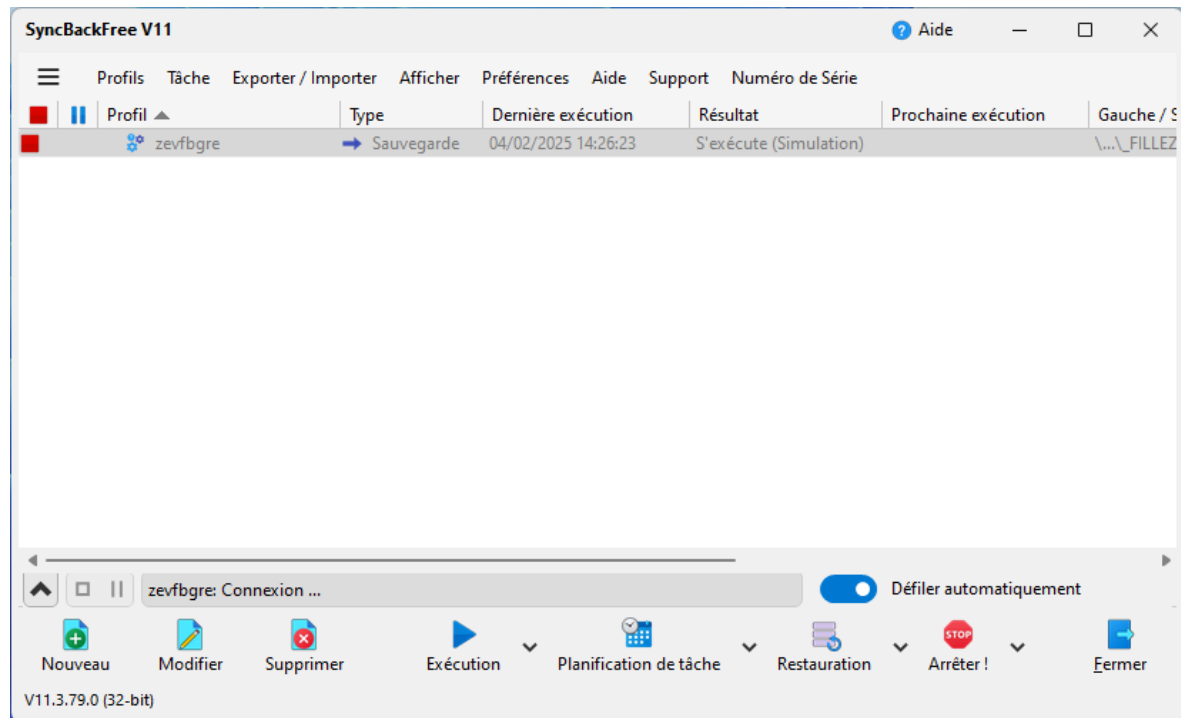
SyncBackFree V11

Aide

Profils Tâche Exporter / Importer Afficher Préférences Aide Support Numéro de Série

| Profil | Type | Dernière exécution | Résultat | Prochaine exécution | Gauche / S |
|---|---|---|---|---|---|
| zevfbgre | Sauvegarde | 04/02/2025 14:26:23 | S'exécute (Simulation) | | \...\_FILLEZ |

zevfbgre: Connexion ...

Défiler automatiquement

Nouveau Modifier Supprimer Exécution Planification de tâche Restauration STOP Arrêter ! Fermer

V11.3.79.0 (32-bit)